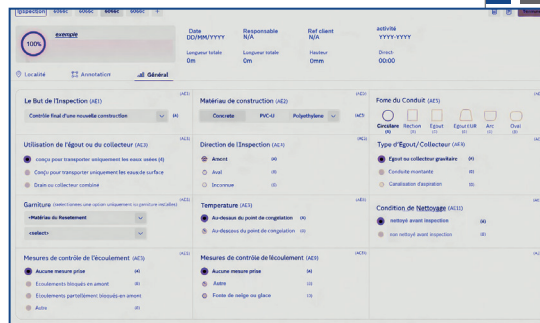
Inspection 666c 666c 666c +

100%

exemple

Date
DD/MM/YYYY

Responsable
N/A

Ref client
N/A

activité
YYYY-YYYY

Longueur totale
0m

Longueur totale
0m

Hauteur
0mm

Direct-
00:00

Localité

Annotation

Général

Le But de l'Inspection (AE1)
(AE1)
Contrôle final d'une nouvelle construction (A)

Matériau de construction (AE2)
(AE2)
Concrete PVC-U Polyethylene (AC)

Fome du Conduit (AE5)
(AE5)
Circulaire (A) Rection (B) Egout (C) Egout/IR (D) Arc (E) Oval (F)

Utilisation de l'égout ou du collecteur (AE3)
(AE3)
conçu pour transporter uniquement les eaux usées (A)
Conçu pour transporter uniquement les eaux de surface
Drain ou collecteur combiné

Direction de l'Inspection (AE4)
(AE4)
Amont (A)
Aval (B)
Inconnue (C)

Type d'Egout/Collecteur (AE8)
(AE8)
Égout ou collecteur gravitaire (A)
Conduite montante (B)
Canalisation d'aspiration (C)

Garniture (sélectionnez une option uniquement si garniture installée)
(AE6)
-Matériau du Revêtement
<select>

Temperature (AE9)
(AE9)
Au-dessus du point de congélation (A)
Au-dessous du point de congélation (B)

Condition de Nettoyage (AE10)
(AE10)
nettoyé avant inspection (A)
non nettoyé avant inspection (B)

Mesures de contrôle de l'écoulement (AE11)
(AE11)
Aucune mesure prise (A)
Ecoulements bloqués en amont (B)
Écoulements partiellement bloqués en amont (C)
Autre (D)

Mesures de contrôle de l'écoulement (AE12)
(AE12)
Aucune mesure prise (A)
Autre (B)
Fonte de neige ou glace (C)